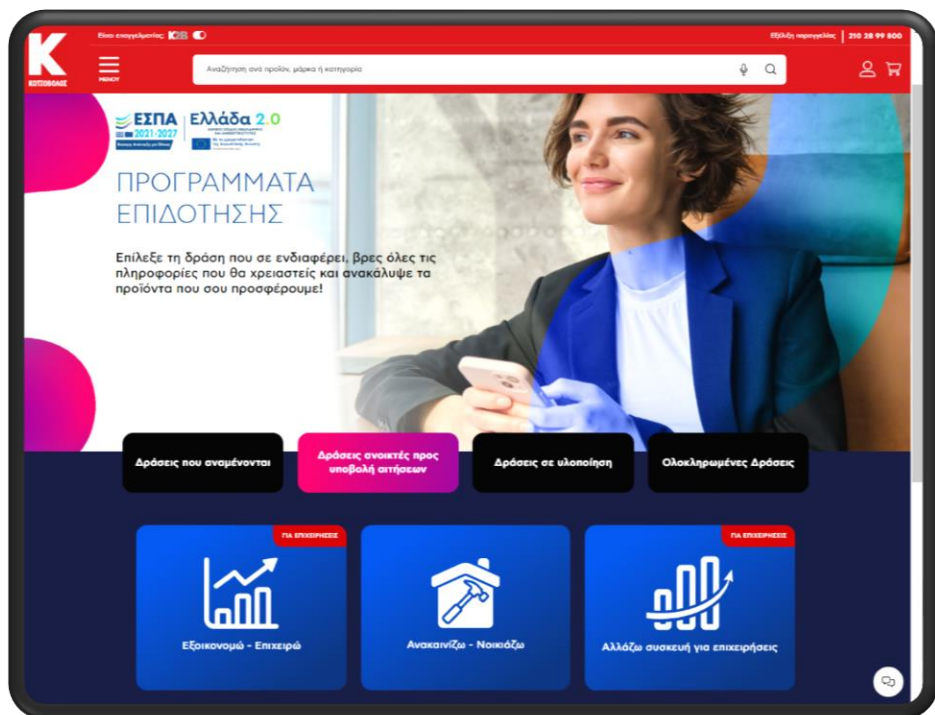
Είσαι επαγγελματίας; K2B

Εξέλιξη παραγγελίας | 210 28 99 800

K
ΚΩΤΣΟΒΟΛΟΣ

ΜΕΝΟΥ

Αναζήτηση ανά προϊόν, μάρκα ή κατηγορία

ΕΣΠΑ 2021-2027
Ελλάδα 2.0

ΠΡΟΓΡΑΜΜΑΤΑ ΕΠΙΔΟΤΗΣΗΣ

Επίλεξε τη δράση που σε ενδιαφέρει, βρες όλες τις πληροφορίες που θα χρειαστείς και ανακάλυψε τα προϊόντα που σου προσφέρουμε!

Δράσεις που αναμένονται

Δράσεις ανοικτές προς υποβολή αιτήσεων

Δράσεις σε υλοποίηση

Ολοκληρωμένες Δράσεις

ΓΙΑ ΕΠΙΧΕΙΡΗΣΕΙΣ

Εξοικονομώ - Επιχειρώ

Ανακαινίζω - Νοικιάζω

ΓΙΑ ΕΠΙΧΕΙΡΗΣΕΙΣ

Αλλάζω συσκευή για επιχειρήσεις